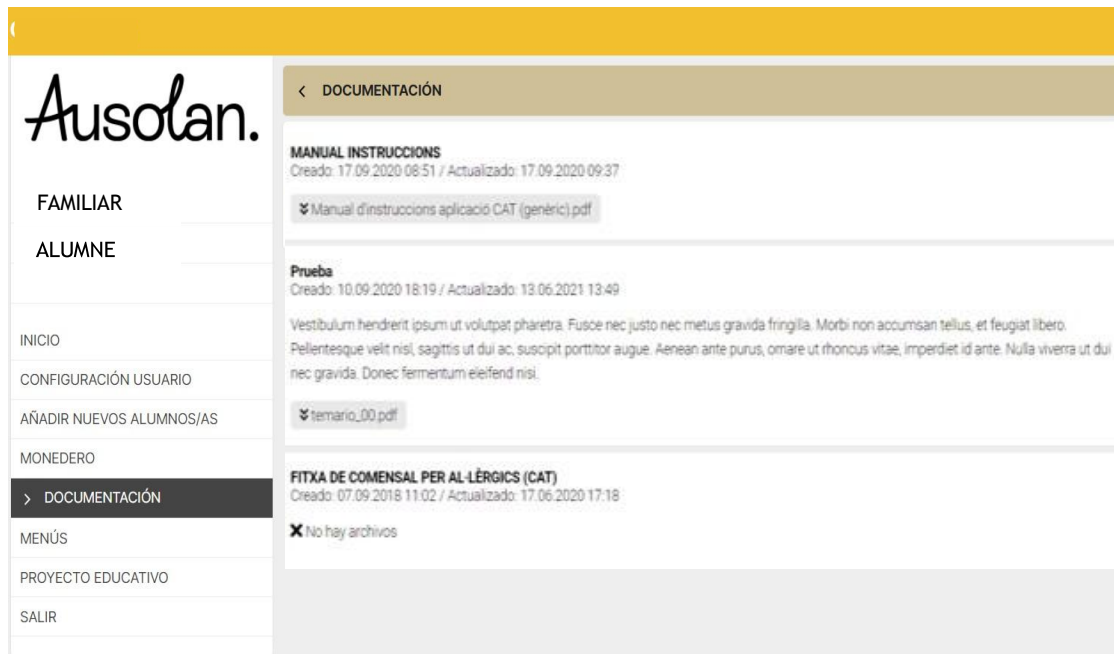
Ausolan.

FAMILIAR

ALUMNE

INICIO

CONFIGURACIÓN USUARIO

AÑADIR NUEVOS ALUMNOS/AS

MONEDERO

> DOCUMENTACIÓN

MENÚS

PROYECTO EDUCATIVO

SALIR

< DOCUMENTACIÓN

MANUAL INSTRUCCIONS
Creado: 17.09.2020 08:51 / Actualizado: 17.09.2020 09:37

Manual d'instruccions aplicació CAT (genèric).pdf

Prueba
Creado: 10.09.2020 18:19 / Actualizado: 13.06.2021 13:49

Vestibulum hendrerit ipsum ut volutpat pharetra. Fusce nec justo nec metus gravida fringilla. Morbi non accumsan tellus, et feugiat libero. Pellentesque velit nisl, sagittis ut dui ac, suscipit porttitor augue. Aenean ante purus, ornare ut rhoncus vitae, imperdiet id ante. Nulla viverra ut dui nec gravida. Donec fermentum eleifend nisi.

temario_00.pdf

FITXA DE COMENSAL PER AL·LÈRGICS (CAT)
Creado: 07.09.2018 11:02 / Actualizado: 17.06.2020 17:18

No hay archivos